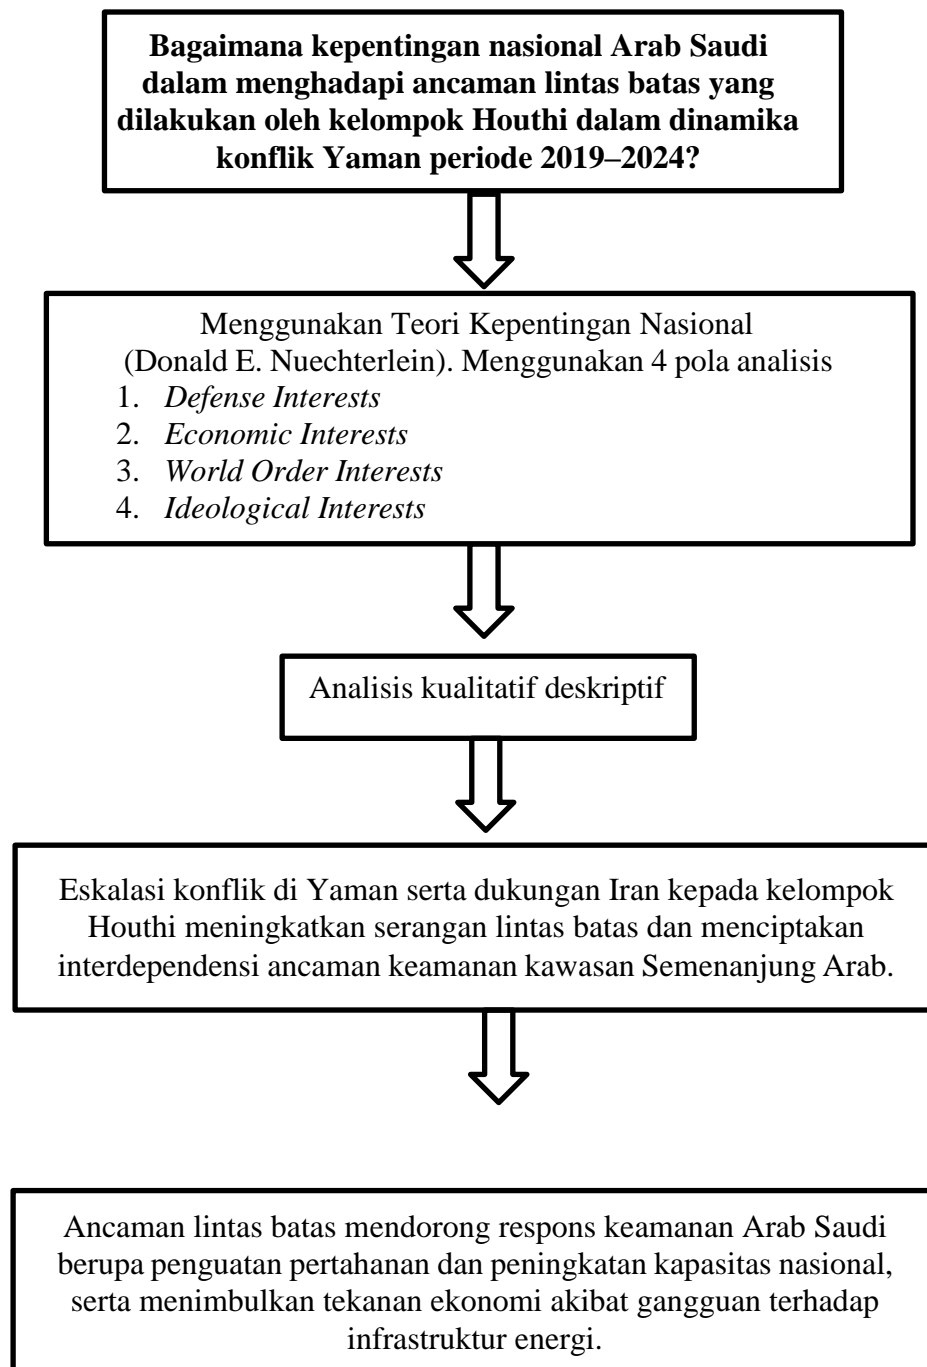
**Bagaimana kepentingan nasional Arab Saudi dalam menghadapi ancaman lintas batas yang dilakukan oleh kelompok Houthi dalam dinamika konflik Yaman periode 2019–2024?**

Menggunakan Teori Kepentingan Nasional (Donald E. Nuechterlein). Menggunakan 4 pola analisis
1. *Defense Interests*
2. *Economic Interests*
3. *World Order Interests*
4. *Ideological Interests*

Analisis kualitatif deskriptif

Eskalasi konflik di Yaman serta dukungan Iran kepada kelompok Houthi meningkatkan serangan lintas batas dan menciptakan interdependensi ancaman keamanan kawasan Semenanjung Arab.

Ancaman lintas batas mendorong respons keamanan Arab Saudi berupa penguatan pertahanan dan peningkatan kapasitas nasional, serta menimbulkan tekanan ekonomi akibat gangguan terhadap infrastruktur energi.